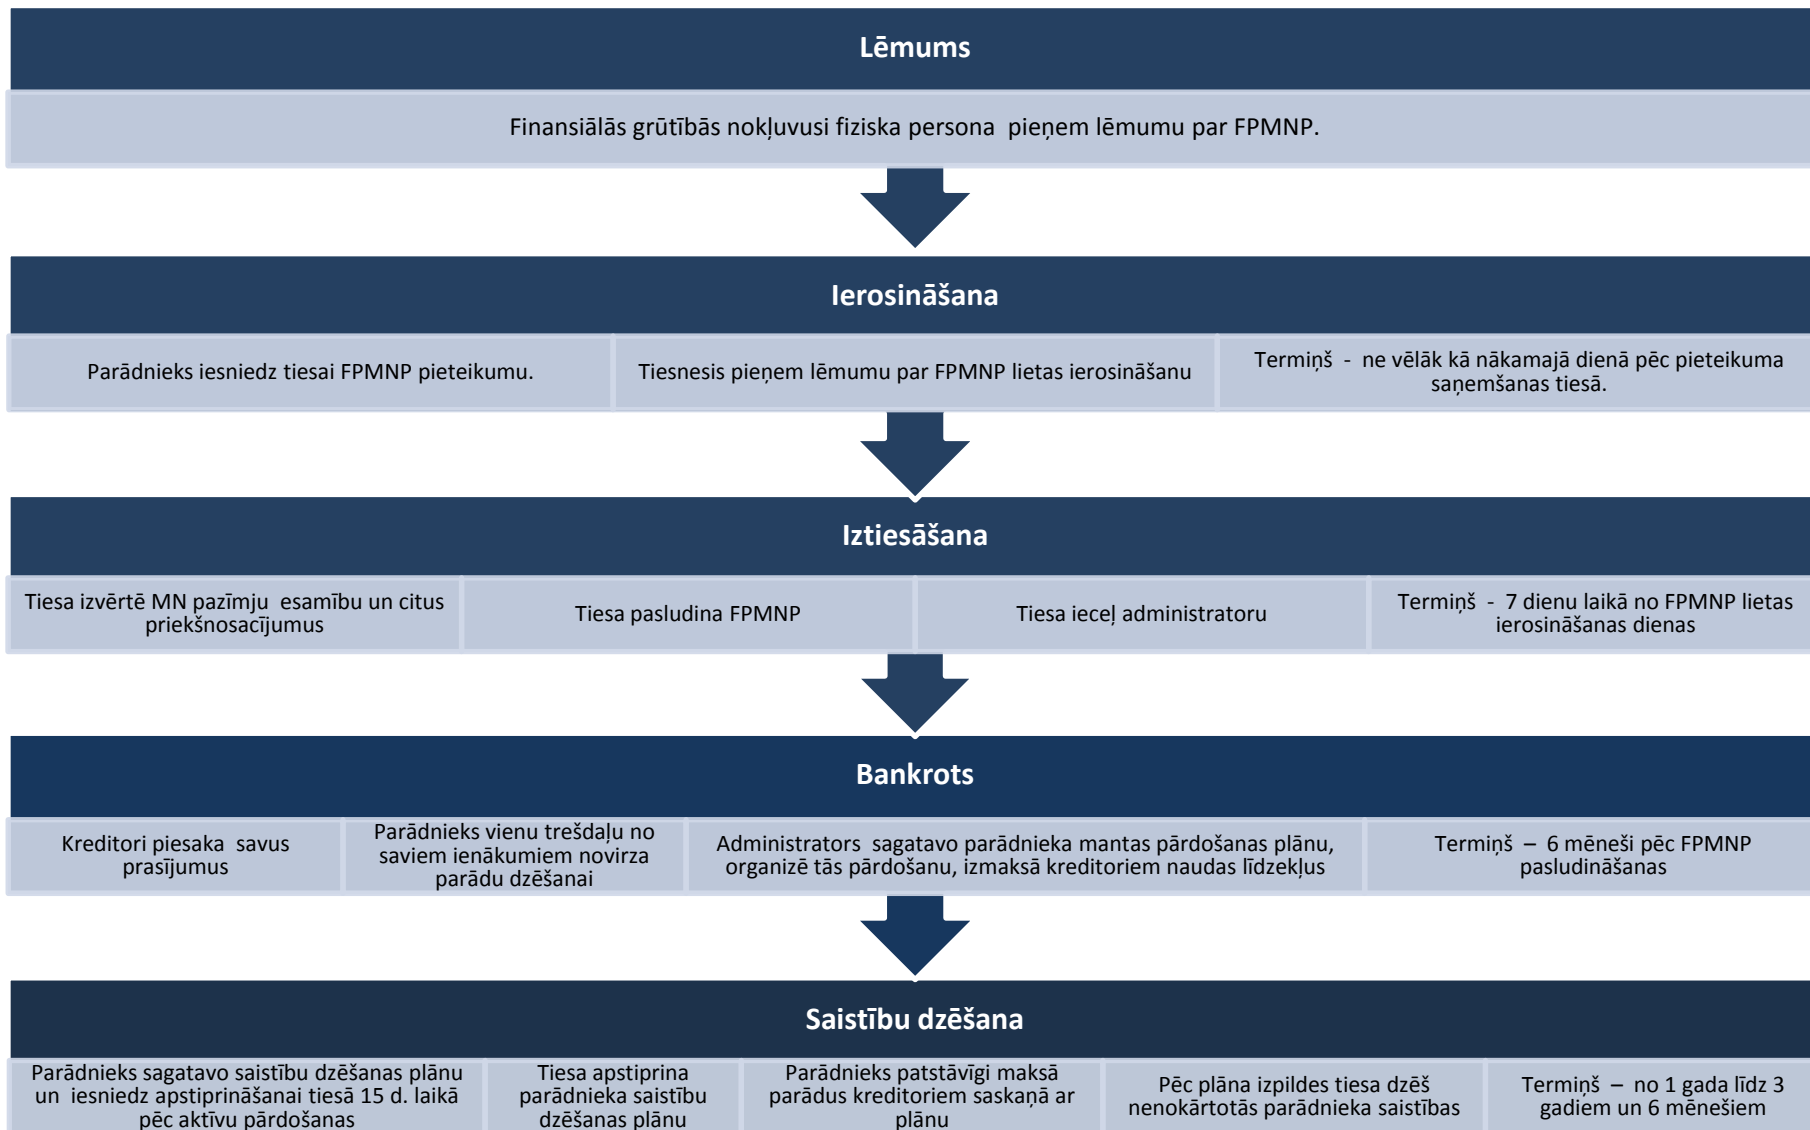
Lēmums

Finansiālās grūtībās nokļuvusi fiziska persona pieņem lēmumu par FPMNP.

Ierosināšana

Parādnieks iesniedz tiesai FPMNP pieteikumu.

Tiesnesis pieņem lēmumu par FPMNP lietas ierosināšanu

Termiņš - ne vēlāk kā nākamajā dienā pēc pieteikuma saņemšanas tiesā.

Iztiesāšana

Tiesa izvērtē MN pazīmju esamību un citus priekšnosacījumus

Tiesa pasludina FPMNP

Tiesa ieceļ administratoru

Termiņš - 7 dienu laikā no FPMNP lietas ierosināšanas dienas

Bankrots

Kreditori piesaka savus prasījumus

Parādnieks vienu trešdaļu no saviem ienākumiem novirza parādu dzēšanai

Administrators sagatavo parādnieka mantas pārdošanas plānu, organizē tās pārdošanu, izmaksā kreditoriem naudas līdzekļus

Termiņš – 6 mēneši pēc FPMNP pasludināšanas

Saistību dzēšana

Parādnieks sagatavo saistību dzēšanas plānu un iesniedz apstiprināšanai tiesā 15 d. laikā pēc aktīvu pārdošanas

Tiesa apstiprina parādnieka saistību dzēšanas plānu

Parādnieks patstāvīgi maksā parādus kreditoriem saskaņā ar plānu

Pēc plāna izpildes tiesa dzēš nenokārtotās parādnieka saistības

Termiņš – no 1 gada līdz 3 gadiem un 6 mēnešiem